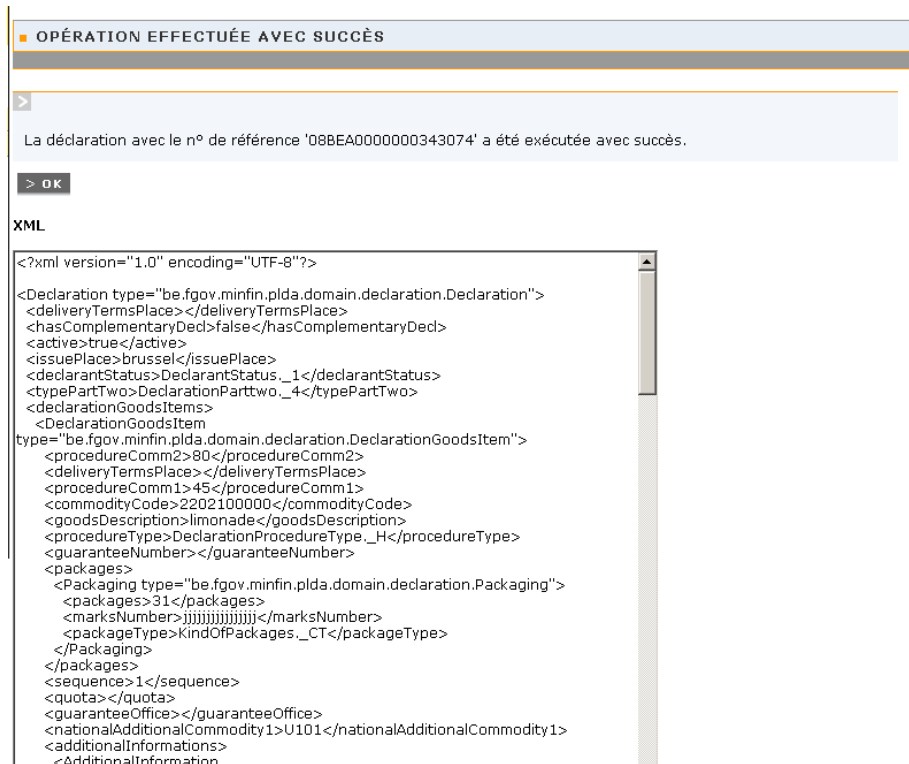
OPÉRATION EFFECTUÉE AVEC SUCCÈS

La déclaration avec le n° de référence '08BEA0000000343074' a été exécutée avec succès.

> OK

XML

<?xml version="1.0" encoding="UTF-8"?>

<Declaration type="be.fgov.minfin.plda.domain.declaration.Declaration">
<deliveryTermsPlace></deliveryTermsPlace>
<hasComplementaryDecl>false</hasComplementaryDecl>
<active>true</active>
<issuePlace>brussel</issuePlace>
<declarantStatus>DeclarantStatus._1</declarantStatus>
<typePartTwo>DeclarationParttwo._4</typePartTwo>
<declarationGoodsItems>
<DeclarationGoodsItem type="be.fgov.minfin.plda.domain.declaration.DeclarationGoodsItem">
<procedureComm2>80</procedureComm2>
<deliveryTermsPlace></deliveryTermsPlace>
<procedureComm1>45</procedureComm1>
<commodityCode>2202100000</commodityCode>
<goodsDescription>limonade</goodsDescription>
<procedureType>DeclarationProcedureType._H</procedureType>
<guaranteeNumber></guaranteeNumber>
<packages>
<Packaging type="be.fgov.minfin.plda.domain.declaration.Packaging">
<packages>31</packages>
<marksNumber>jjjjjjjjjjjjjjj</marksNumber>
<packageType>KindOfPackages._CT</packageType>
</Packaging>
</packages>
<sequence>1</sequence>
<quota></quota>
<guaranteeOffice></guaranteeOffice>
<nationalAdditionalCommodity1>U101</nationalAdditionalCommodity1>
<additionalInformations>
<AdditionalInformation